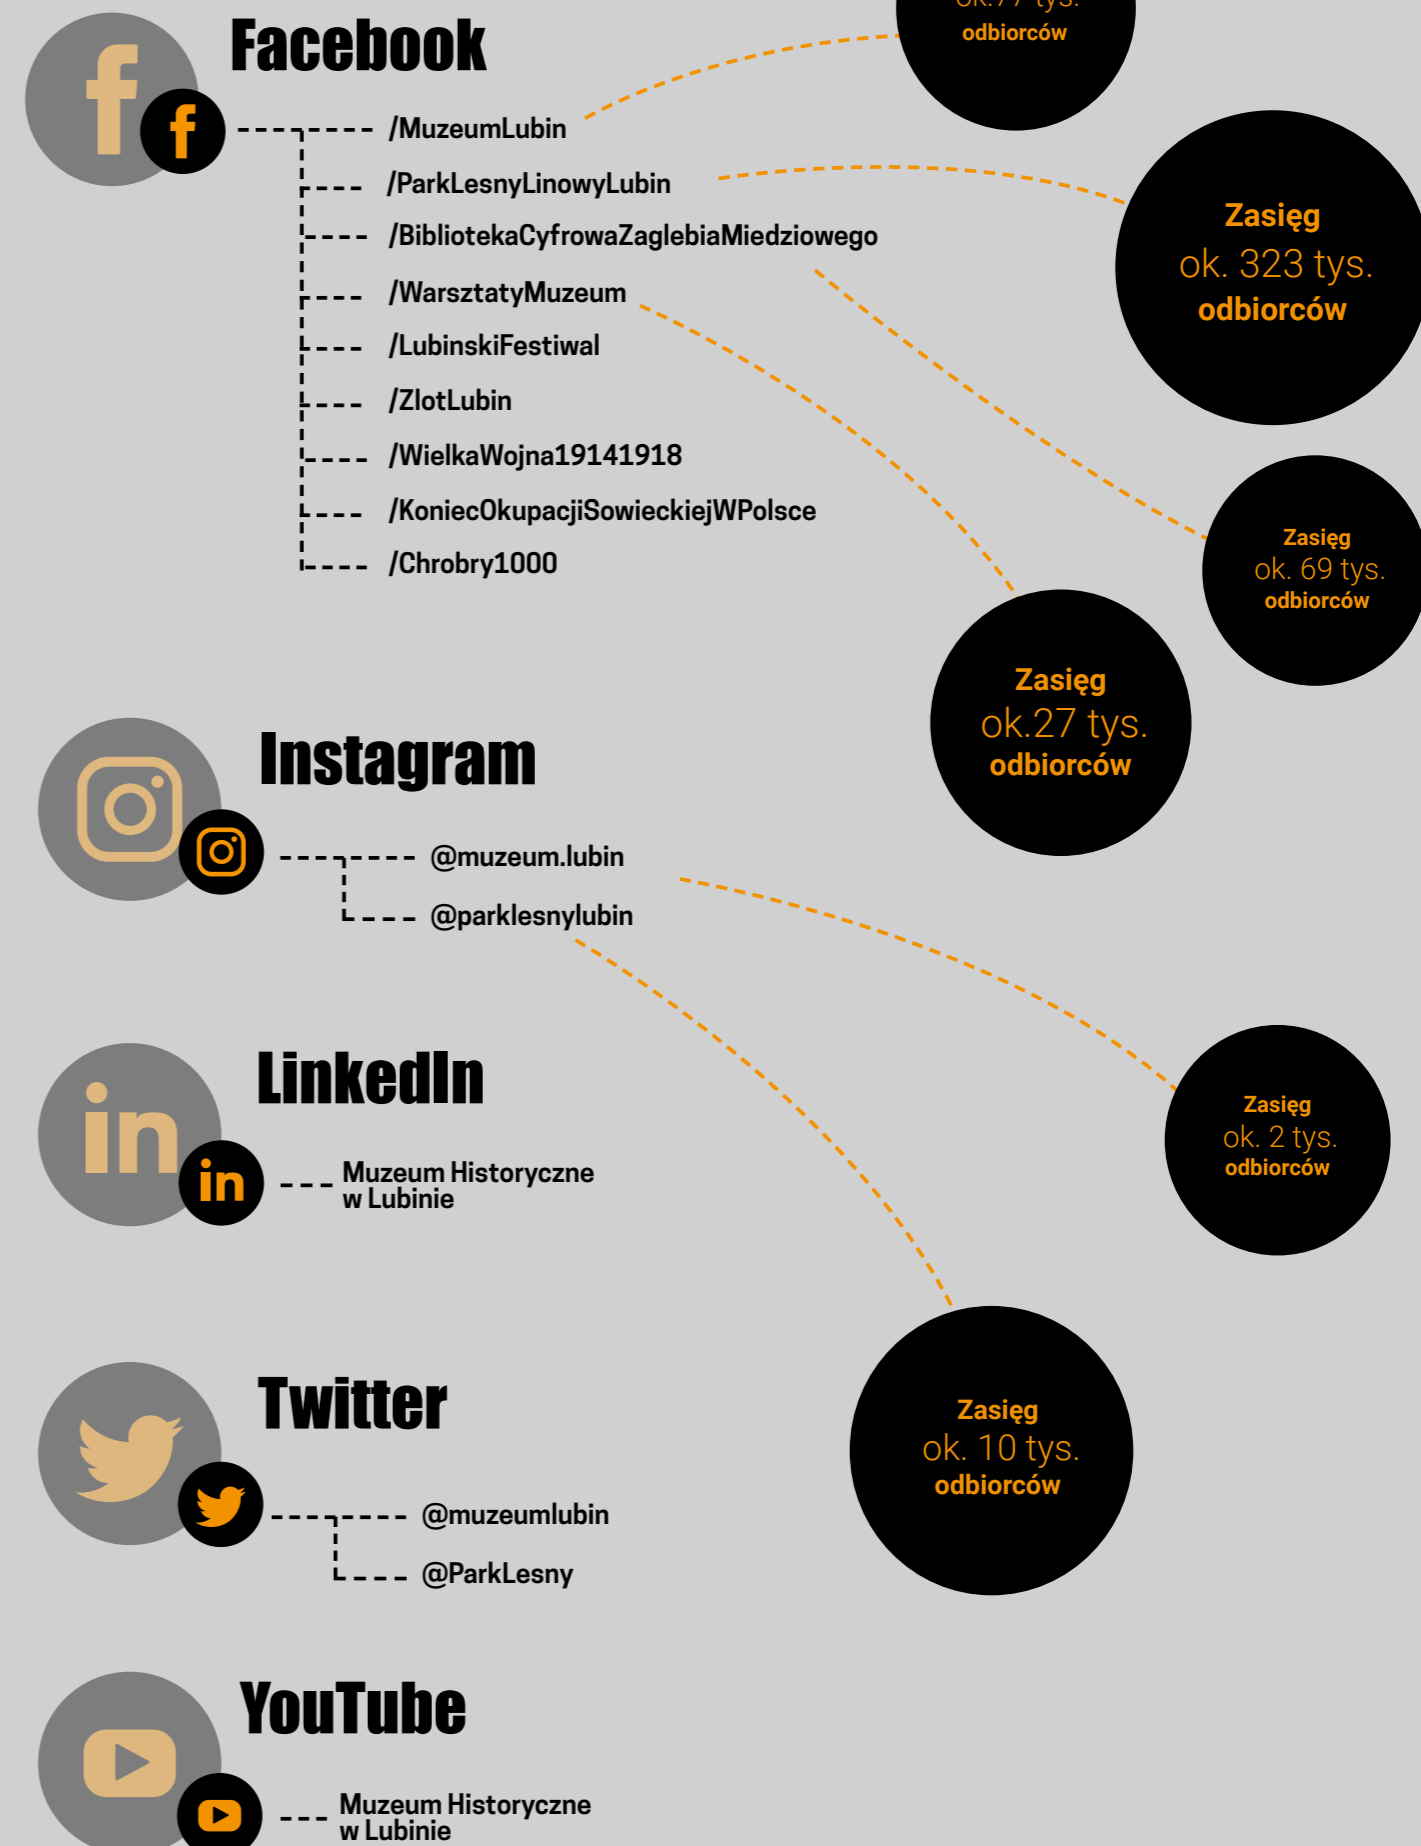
Facebook

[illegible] tys.
odbiorców

/MuzeumLubin
/ParkLesnyLinowyLubin
/BibliotekaCyfrowaZaglebiaMiedziowego
/WarsztatyMuzeum
/LubinskiFestiwal
/ZlotLubin
/WielkaWojna19141918
/KoniecOkupacjiSowieckiejWPolsce
/Chrobry1000

Zasięg
ok. 323 tys.
odbiorców

Zasięg
ok. 69 tys.
odbiorców

Zasięg
ok.27 tys.
odbiorców

Instagram

@muzeum.lubin
@parklesnylubin

LinkedIn

Muzeum Historyczne w Lubinie

Zasięg
ok. 2 tys.
odbiorców

Twitter

@muzeumlubin
@ParkLesny

Zasięg
ok. 10 tys.
odbiorców

YouTube

Muzeum Historyczne w Lubinie